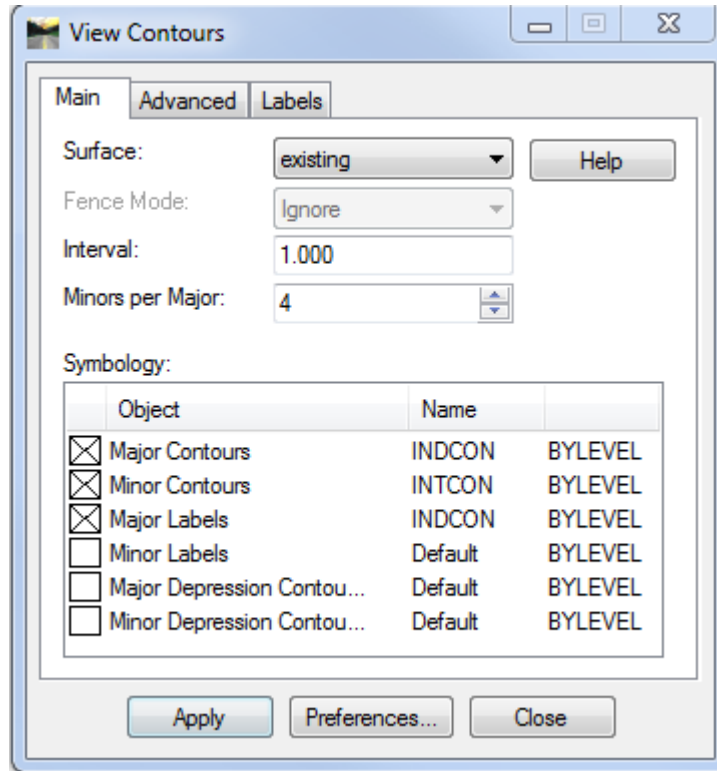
View Contours

Main | Advanced | Labels

Surface: existing
Help

Fence Mode: Ignore

Interval: 1.000

Minors per Major: 4

Symbology:

| | Object | Name | |
|---|---|---|---|
| ☒ | Major Contours | INDCON | BYLEVEL |
| ☒ | Minor Contours | INTCON | BYLEVEL |
| ☒ | Major Labels | INDCON | BYLEVEL |
| ☐ | Minor Labels | Default | BYLEVEL |
| ☐ | Major Depression Contou... | Default | BYLEVEL |
| ☐ | Minor Depression Contou... | Default | BYLEVEL |

Apply | Preferences... | Close